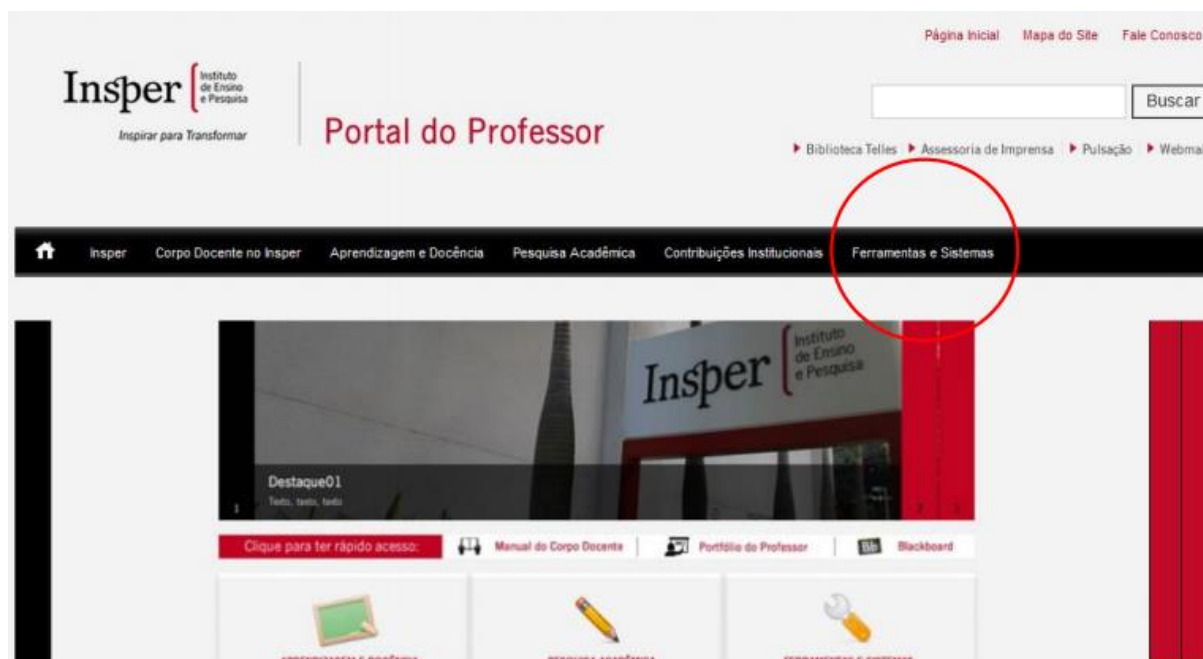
Página Inicial Mapa do Site Fale Conosco

Insper Instituto de Ensino e Pesquisa

Inspirar para Transformar

Portal do Professor

Buscar

▸ Biblioteca Telles ▸ Assessoria de Imprensa ▸ Pulsação ▸ Webma

Insper Corpo Docente no Insper Aprendizagem e Docência Pesquisa Acadêmica Contribuições Institucionais Ferramentas e Sistemas

Insper Instituto de Ensino e Pesquisa

Destaque01

Texto, texto, texto

1 2 3

Clique para ter rápido acesso: Manual do Corpo Docente Portfólio do Professor Bb Blackboard

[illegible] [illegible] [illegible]